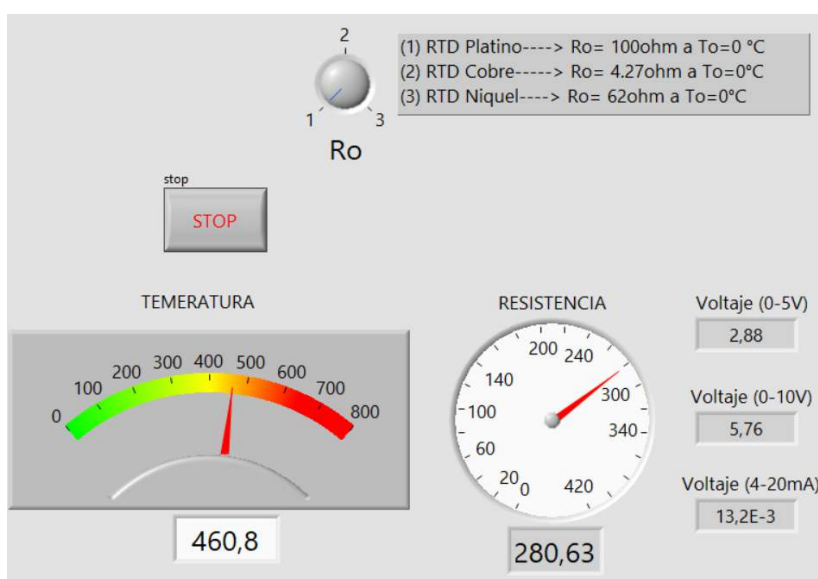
2
1 3
Ro

(1) RTD Platino----> Ro= 100ohm a To=0 °C
(2) RTD Cobre-----> Ro= 4.27ohm a To=0°C
(3) RTD Niquel----> Ro= 62ohm a To=0°C

stop
STOP

TEMERATURA
0 100 200 300 400 500 600 700 800
460,8

RESISTENCIA
200 240 140 300 100 340 60 20 0 420
280,63

Voltaje (0-5V)
2,88

Voltaje (0-10V)
5,76

Voltaje (4-20mA)
13,2E-3